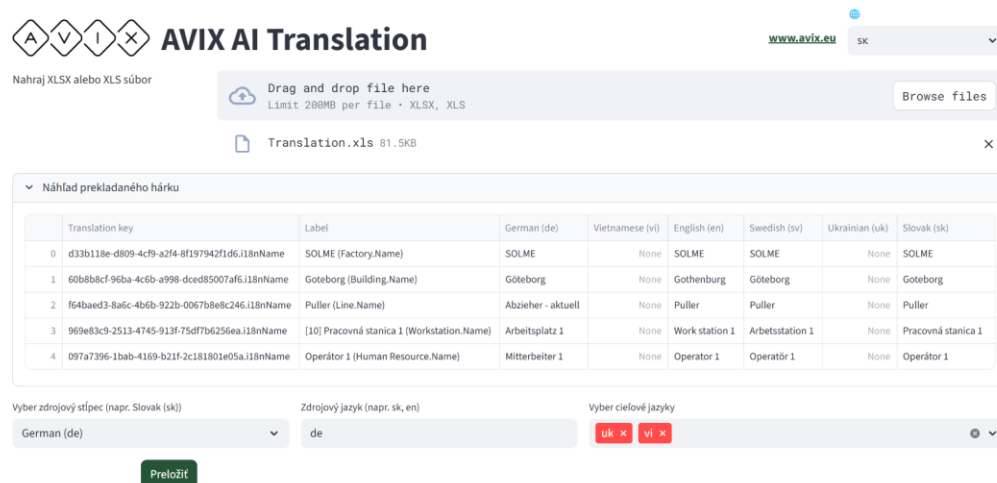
AVIX AVIX AI Translation

www.avix.eu

SK

Nahraj XLSX alebo XLS súbor

Drag and drop file here
Limit 200MB per file • XLSX, XLS

Browse files

Translation.xls 81.5KB

×

Náhľad prekladaného hárku

| | Translation key | Label | German (de) | Vietnamese (vi) | English (en) | Swedish (sv) | Ukrainian (uk) | Slovak (sk) |
|---|---|---|---|---|---|---|---|---|
| 0 | d33b118e-d809-4cf9-a2f4-8f197942f1d6.i18nName | SOLME (Factory.Name) | SOLME | None | SOLME | SOLME | None | SOLME |
| 1 | 60b8b8cf-96ba-4c6b-a998-dced85007af6.i18nName | Goteborg (Building.Name) | Göteborg | None | Gothenburg | Göteborg | None | Goteborg |
| 2 | f64baed3-8a6c-4b6b-922b-0067b8e8c246.i18nName | Puller (Line.Name) | Abzieher - aktuell | None | Puller | Puller | None | Puller |
| 3 | 969e83c9-2513-4745-913f-75df7b6256ea.i18nName | [10] Pracovná stanica 1 (Workstation.Name) | Arbeitsplatz 1 | None | Work station 1 | Arbetsstation 1 | None | Pracovná stanica 1 |
| 4 | 097a7396-1bab-4169-b21f-2c181801e05a.i18nName | Operátor 1 (Human Resource.Name) | Mitterbeiter 1 | None | Operator 1 | Operatör 1 | None | Operátor 1 |

Vyber zdrojový stĺpec (napr. Slovak (sk))

German (de)

Zdrojový jazyk (napr. sk, en)

de

Vyber cieľové jazyky

uk × vi ×

Preložiť